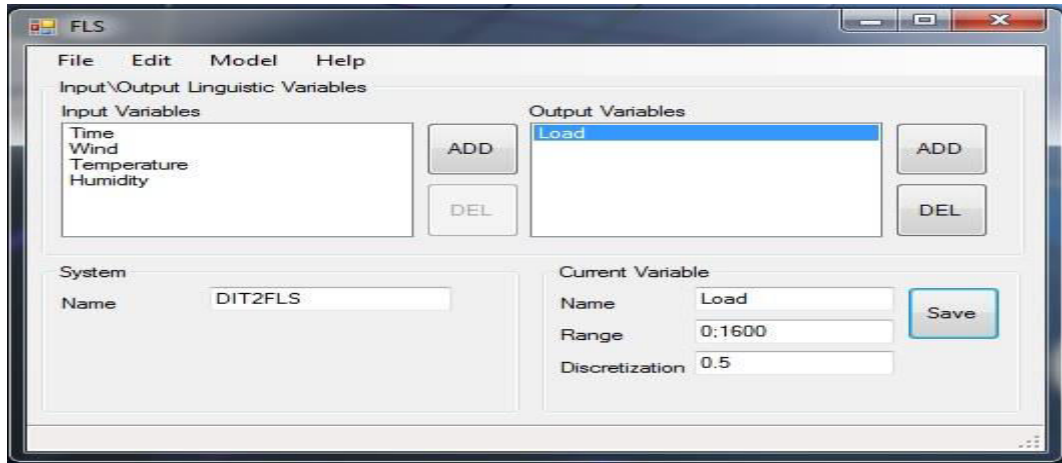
FLS

File Edit Model Help

Input\Output Linguistic Variables

Input Variables

Time
Wind
Temperature
Humidity

ADD

DEL

Output Variables

Load

ADD

DEL

System

Name DIT2FLS

Current Variable

Name Load

Range 0;1600

Discretization 0.5

Save